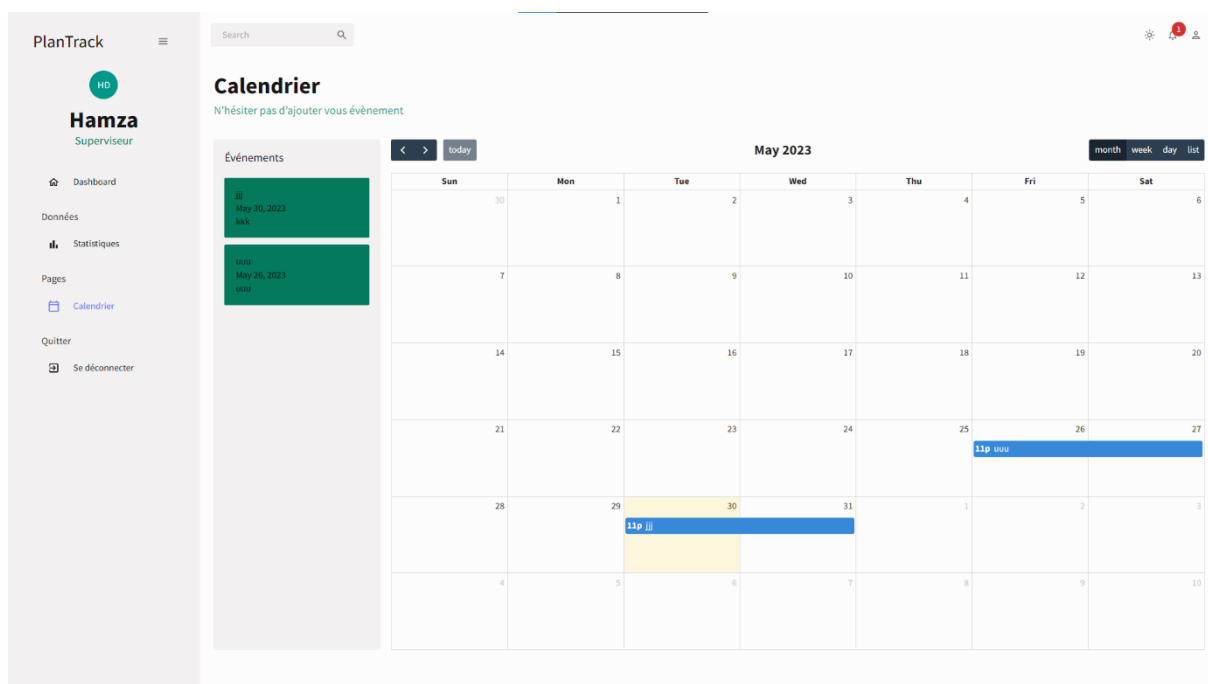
PlanTrack

HD

Hamza

Superviseur

Dashboard

Données

Statistiques

Pages

Calendrier

Quitter

Se déconnecter

Search

1

Calendrier

N'hésiter pas d'ajouter vous évènement

Événements

jjj
May 30, 2023
kkk

uuu
May 26, 2023
uuu

today

May 2023

month week day list

| Sun | Mon | Tue | Wed | Thu | Fri | Sat |
|---|---|---|---|---|---|---|
| 30 | 1 | 2 | 3 | 4 | 5 | 6 |
| 7 | 8 | 9 | 10 | 11 | 12 | 13 |
| 14 | 15 | 16 | 17 | 18 | 19 | 20 |
| 21 | 22 | 23 | 24 | 25 | 26 11p uuu | 27 |
| 28 | 29 | 30 11p jjj | 31 | 1 | 2 | 3 |
| 4 | 5 | 6 | 7 | 8 | 9 | 10 |